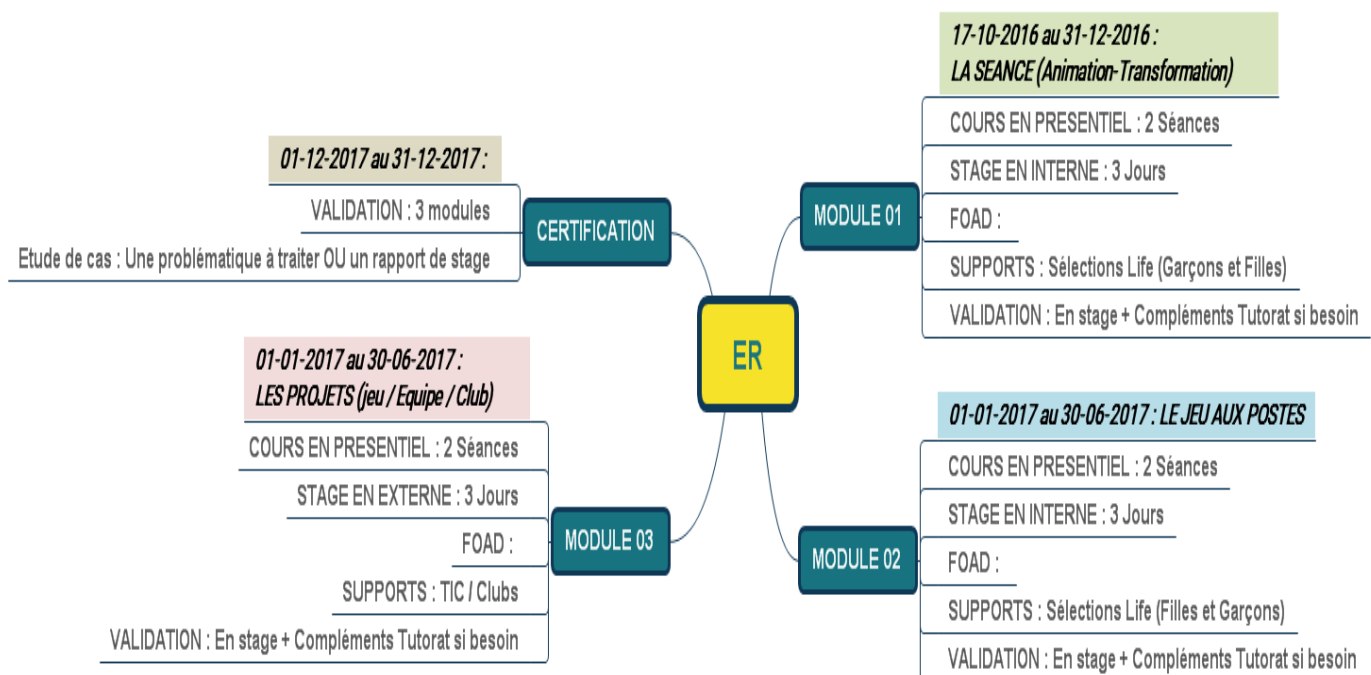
ER

MODULE 01

17-10-2016 au 31-12-2016 :
LA SEANCE (Animation-Transformation)

COURS EN PRESENTIEL : 2 Séances

STAGE EN INTERNE : 3 Jours

FOAD :

SUPPORTS : Sélections Life (Garçons et Filles)

VALIDATION : En stage + Compléments Tutorat si besoin

MODULE 02

01-01-2017 au 30-06-2017 : LE JEU AUX POSTES

COURS EN PRESENTIEL : 2 Séances

STAGE EN INTERNE : 3 Jours

FOAD :

SUPPORTS : Sélections Life (Filles et Garçons)

VALIDATION : En stage + Compléments Tutorat si besoin

MODULE 03

01-01-2017 au 30-06-2017 :
LES PROJETS (jeu / Equipe / Club)

COURS EN PRESENTIEL : 2 Séances

STAGE EN EXTERNE : 3 Jours

FOAD :

SUPPORTS : TIC / Clubs

VALIDATION : En stage + Compléments Tutorat si besoin

CERTIFICATION

01-12-2017 au 31-12-2017 :

VALIDATION : 3 modules

Etude de cas : Une problématique à traiter OU un rapport de stage